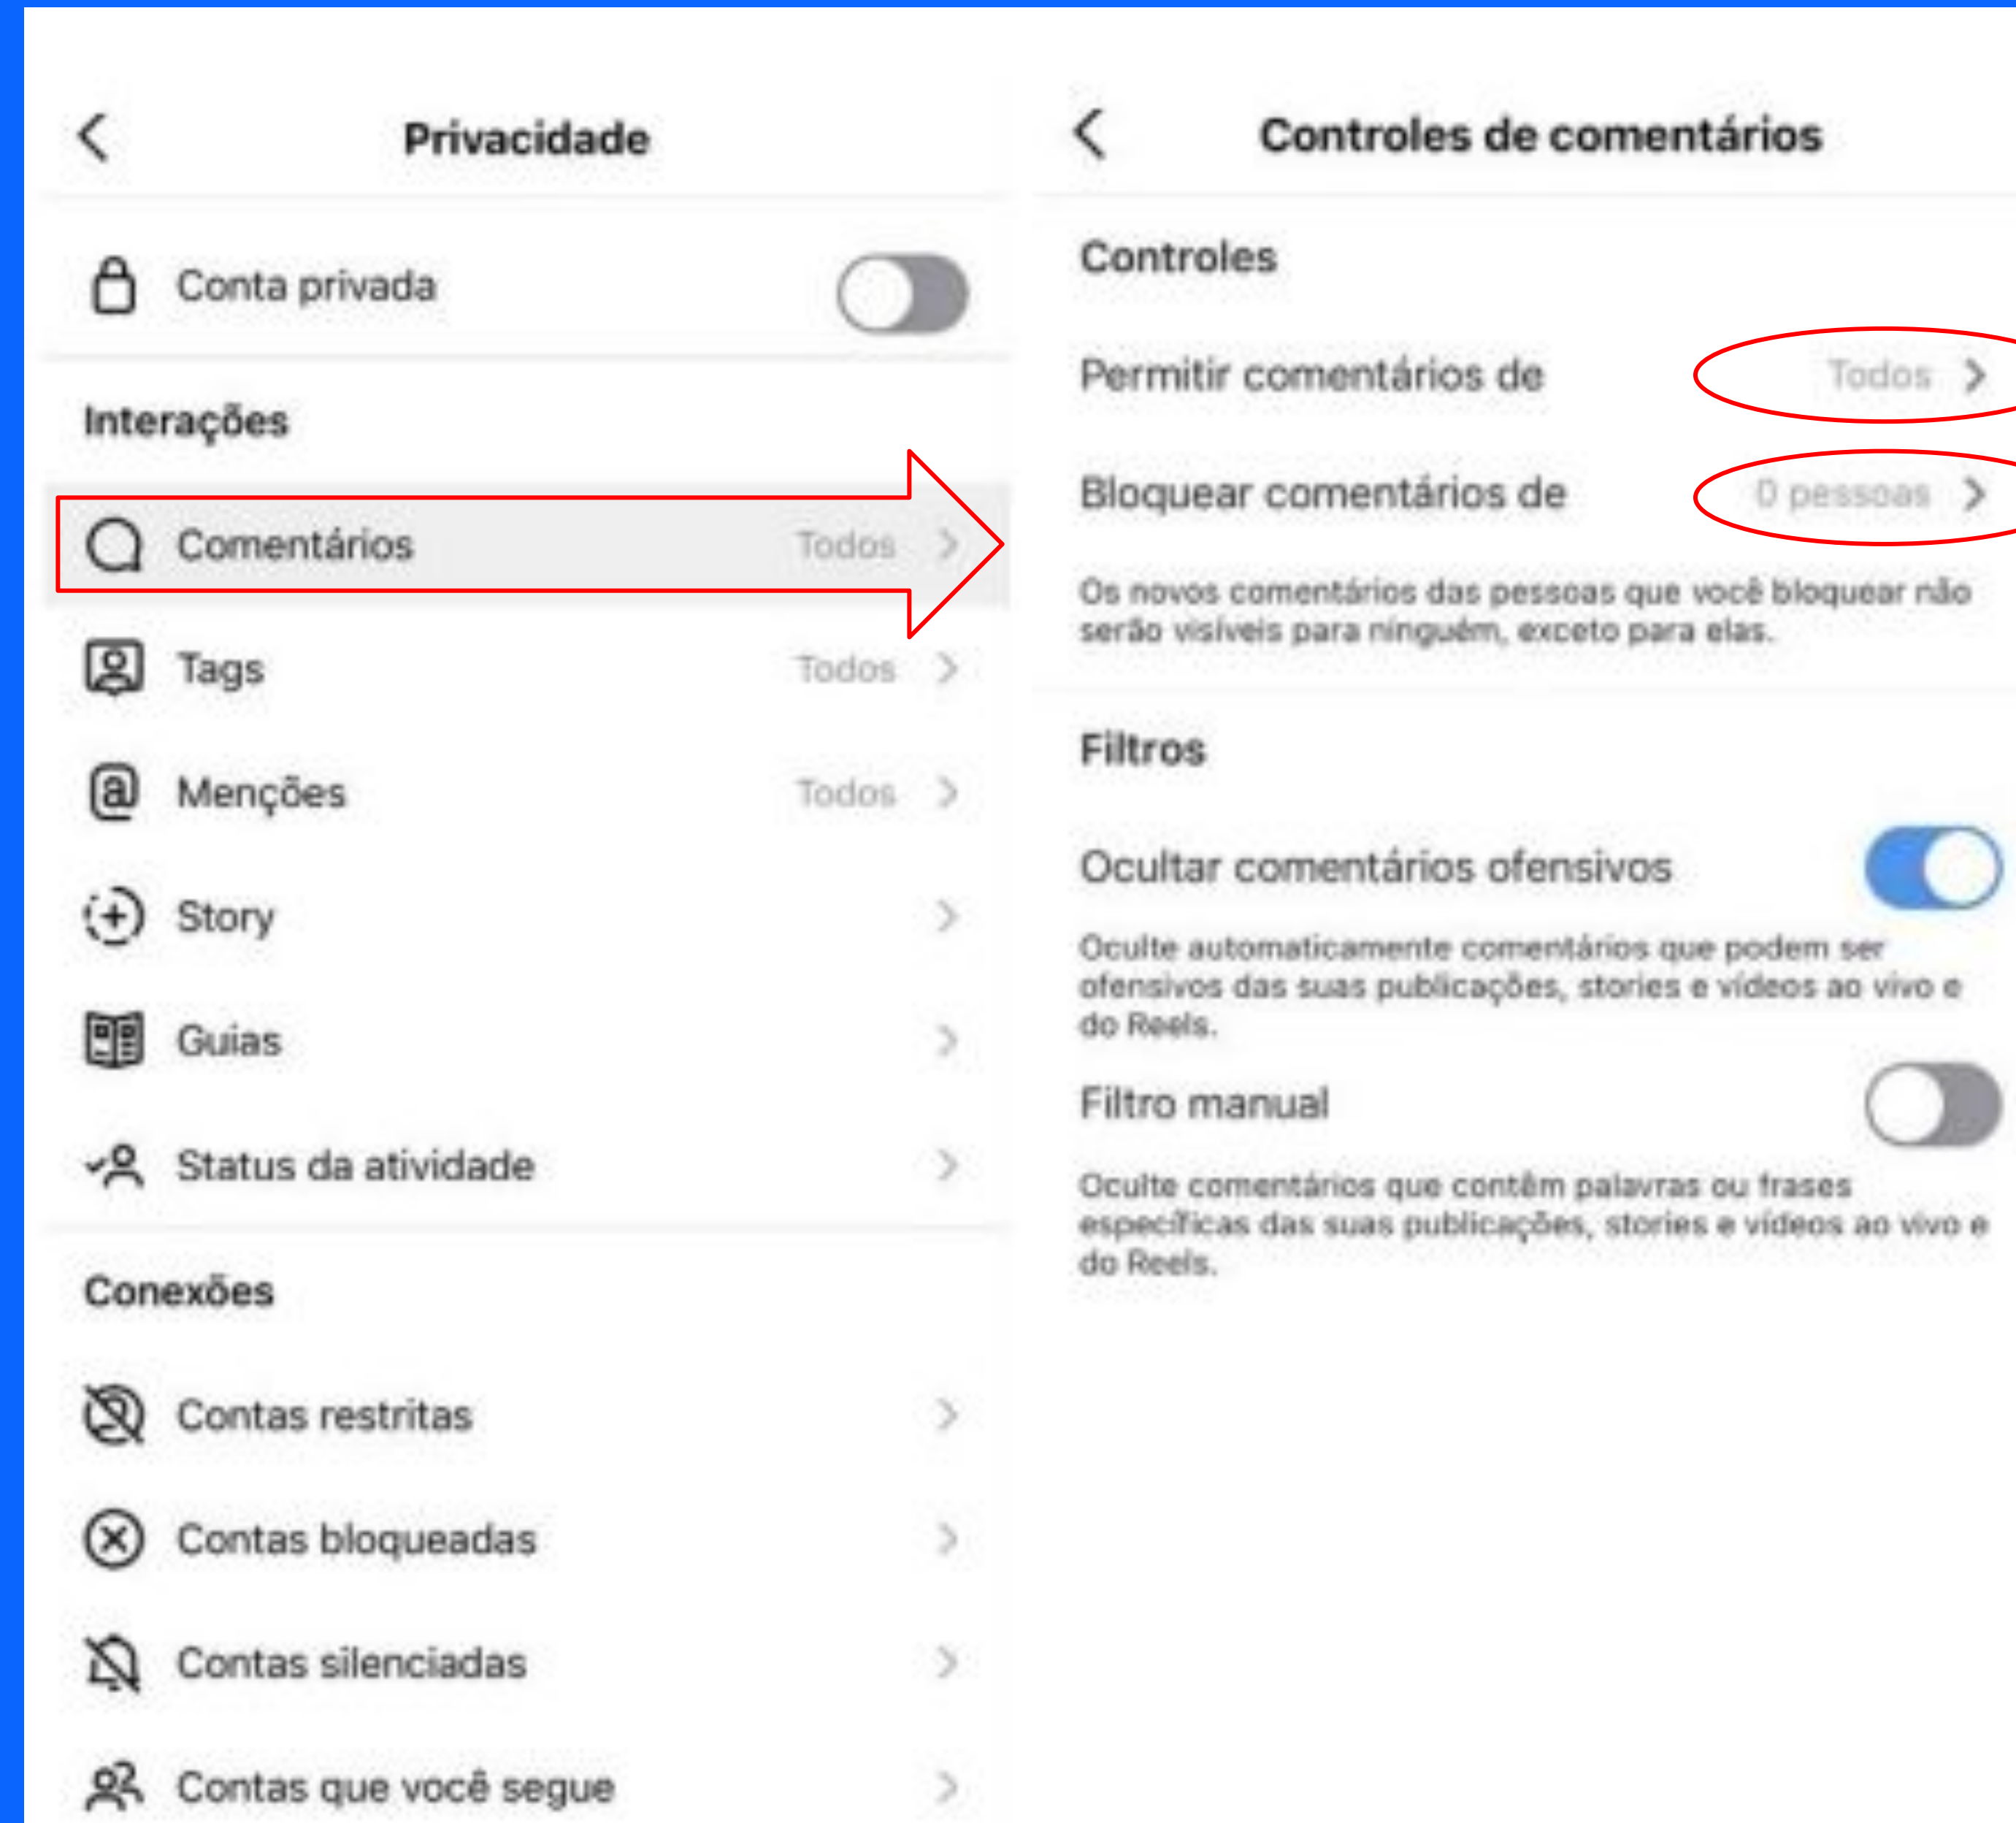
Privacidade

Conta privada

Interações

Comentários Todos

Tags Todos

Menções Todos

Story

Guias

Status da atividade

Conexões

Contas restritas

Contas bloqueadas

Contas silenciadas

Contas que você segue

Controles de comentários

Controles

Permitir comentários de Todos

Bloquear comentários de 0 pessoas

Os novos comentários das pessoas que você bloquear não serão visíveis para ninguém, exceto para elas.

Filtros

Ocultar comentários ofensivos

Oculte automaticamente comentários que podem ser ofensivos das suas publicações, stories e vídeos ao vivo e do Reels.

Filtro manual

Oculte comentários que contêm palavras ou frases específicas das suas publicações, stories e vídeos ao vivo e do Reels.